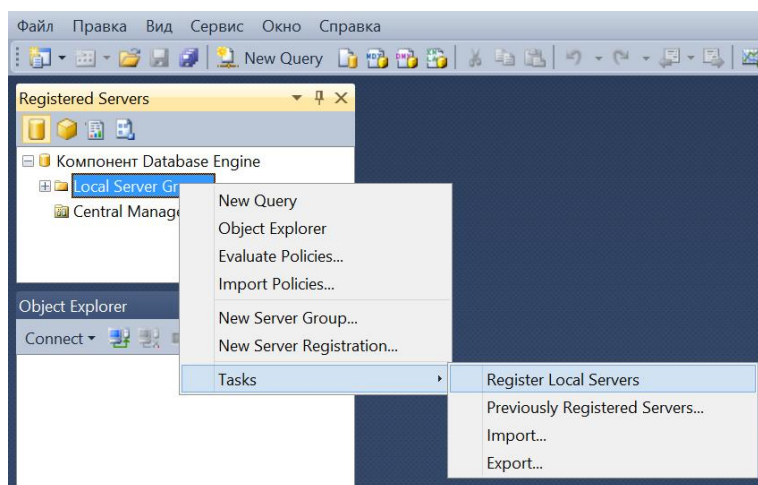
Файл Правка Вид Сервис Окно Справка

New Query

Registered Servers

Компонент Database Engine

Local Server Gr

Central Manage

New Query
Object Explorer
Evaluate Policies...
Import Policies...
New Server Group...
New Server Registration...
Tasks

Register Local Servers
Previously Registered Servers...
Import...
Export...

Object Explorer

Connect